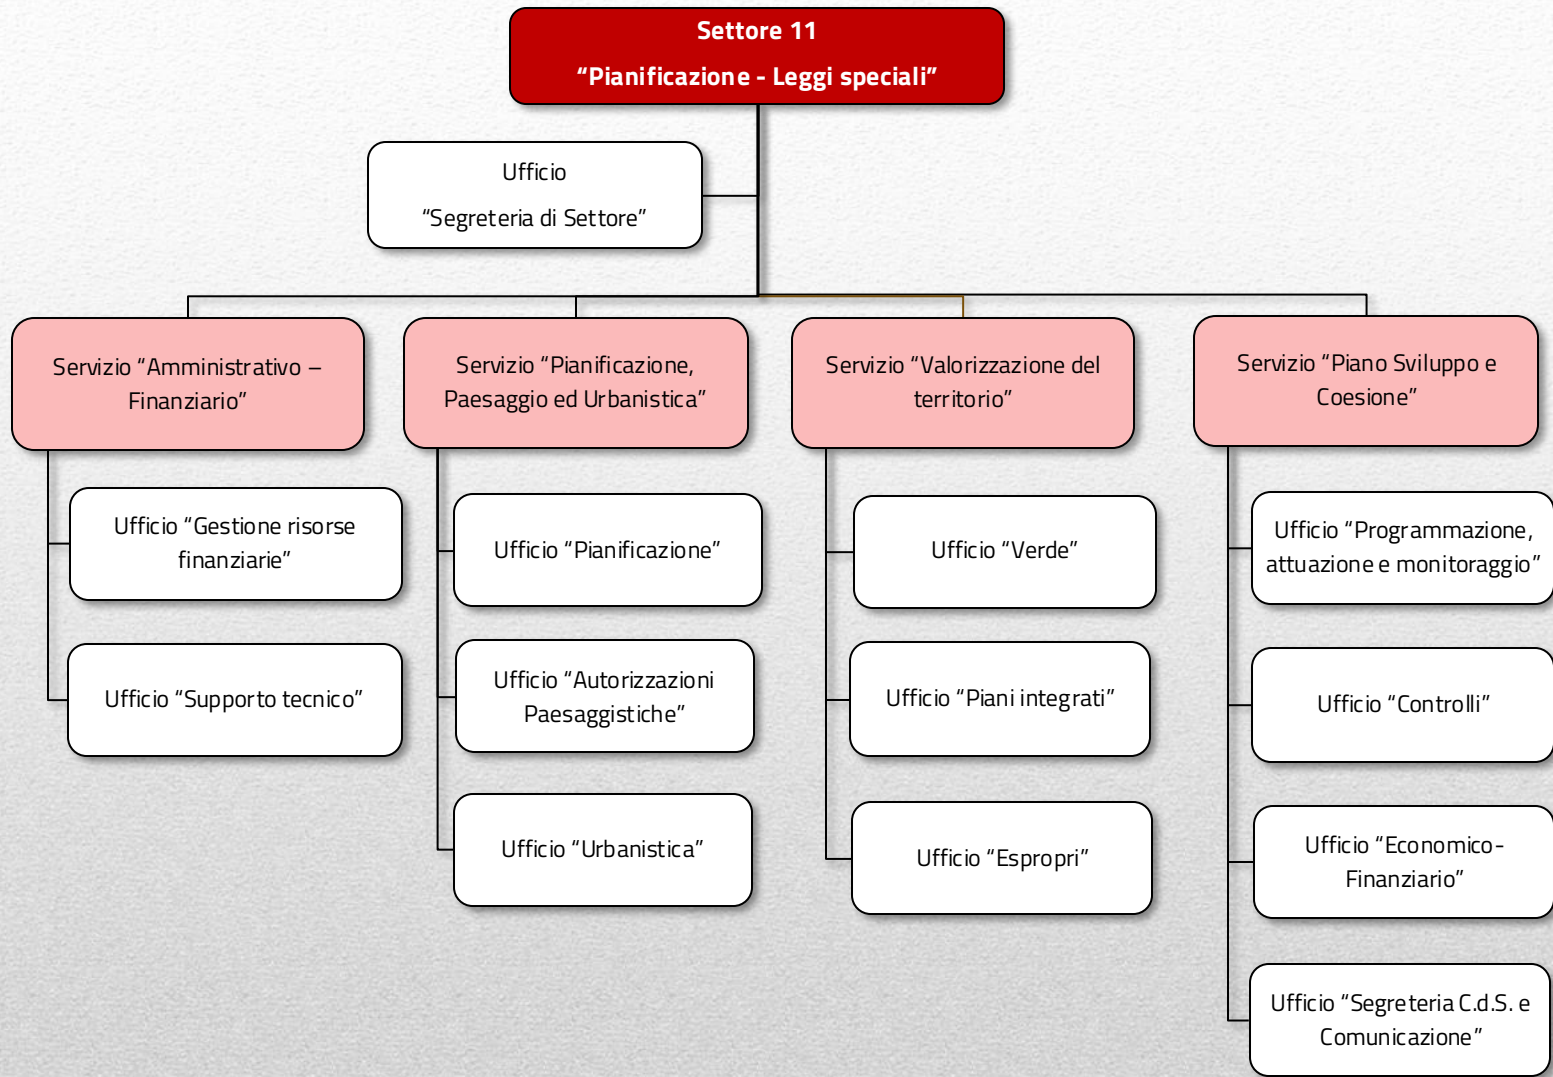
Settore 11
"Pianificazione - Leggi speciali"

Ufficio
"Segreteria di Settore"

Servizio "Amministrativo – Finanziario"

Ufficio "Gestione risorse finanziarie"

Ufficio "Supporto tecnico"

Servizio "Pianificazione, Paesaggio ed Urbanistica"

Ufficio "Pianificazione"

Ufficio "Autorizzazioni Paesaggistiche"

Ufficio "Urbanistica"

Servizio "Valorizzazione del territorio"

Ufficio "Verde"

Ufficio "Piani integrati"

Ufficio "Espropri"

Servizio "Piano Sviluppo e Coesione"

Ufficio "Programmazione, attuazione e monitoraggio"

Ufficio "Controlli"

Ufficio "Economico-Finanziario"

Ufficio "Segreteria C.d.S. e Comunicazione"